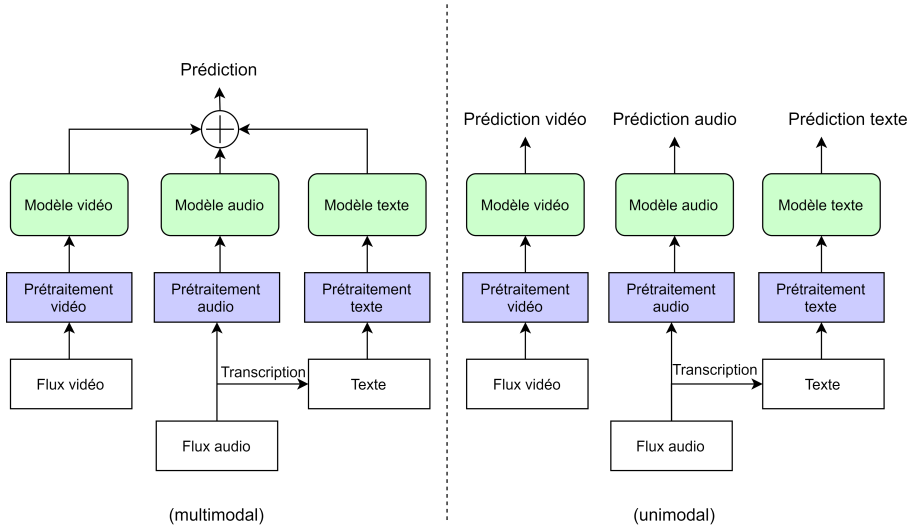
Prédiction

Modèle vidéo

Modèle audio

Modèle texte

Prétraitement vidéo

Prétraitement audio

Prétraitement texte

Flux vidéo

Transcription

Texte

Flux audio

(multimodal)

Prédiction vidéo

Prédiction audio

Prédiction texte

Modèle vidéo

Modèle audio

Modèle texte

Prétraitement vidéo

Prétraitement audio

Prétraitement texte

Flux vidéo

Transcription

Texte

Flux audio

(unimodal)